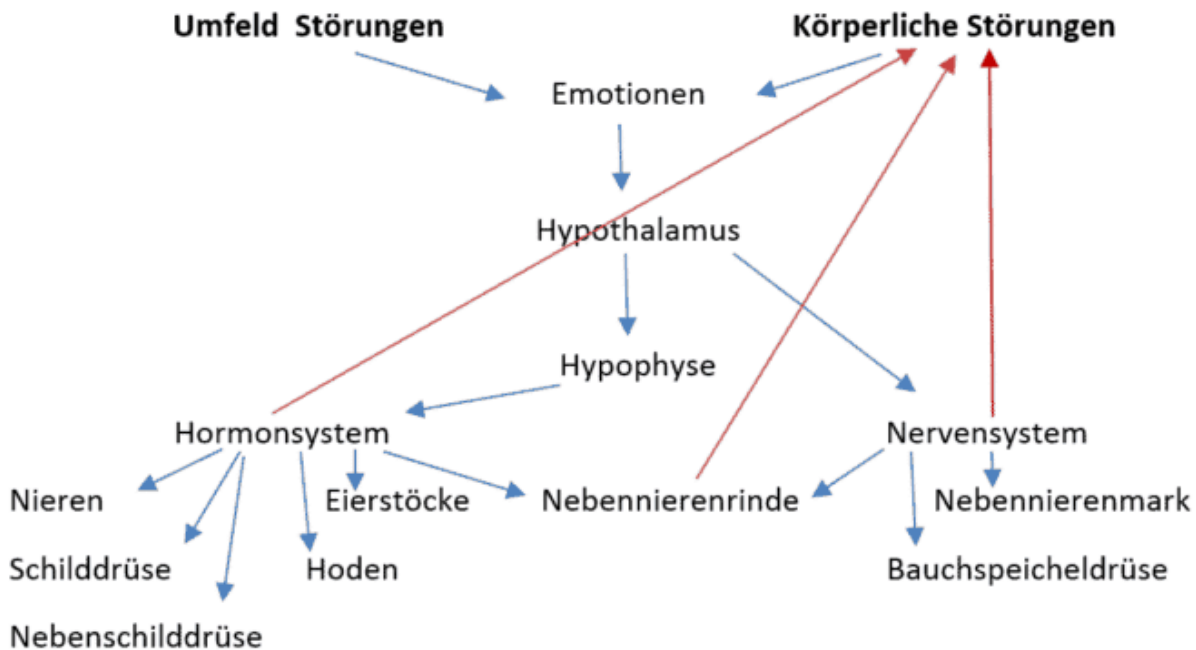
Umfeld Störungen

Körperliche Störungen

Emotionen

Hypothalamus

Hypophyse

Hormonsystem

Nervensystem

Nieren

Eierstöcke

Nebennierenrinde

Nebennierenmark

Schilddrüse

Hoden

Bauchspeicheldrüse

Nebenschilddrüse